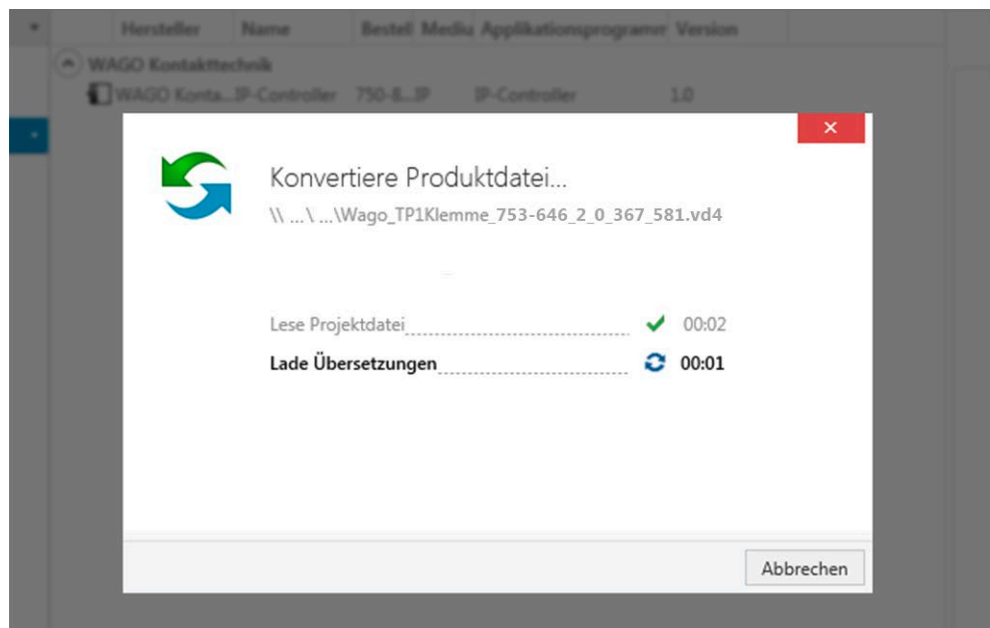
Hersteller | Name | Bestell | Mediu | Applikationsprogramm | Version

WAGO Kontakttechnik

WAGO Konta...IP-Controller 750-8...IP IP-Controller 1.0

×

Konvertiere Produktdatei...

\\ ...\ ...\Wago_TP1Klemme_753-646_2_0_367_581.vd4

Lese Projektdatei 00:02

Lade Übersetzungen 00:01

Abbrechen